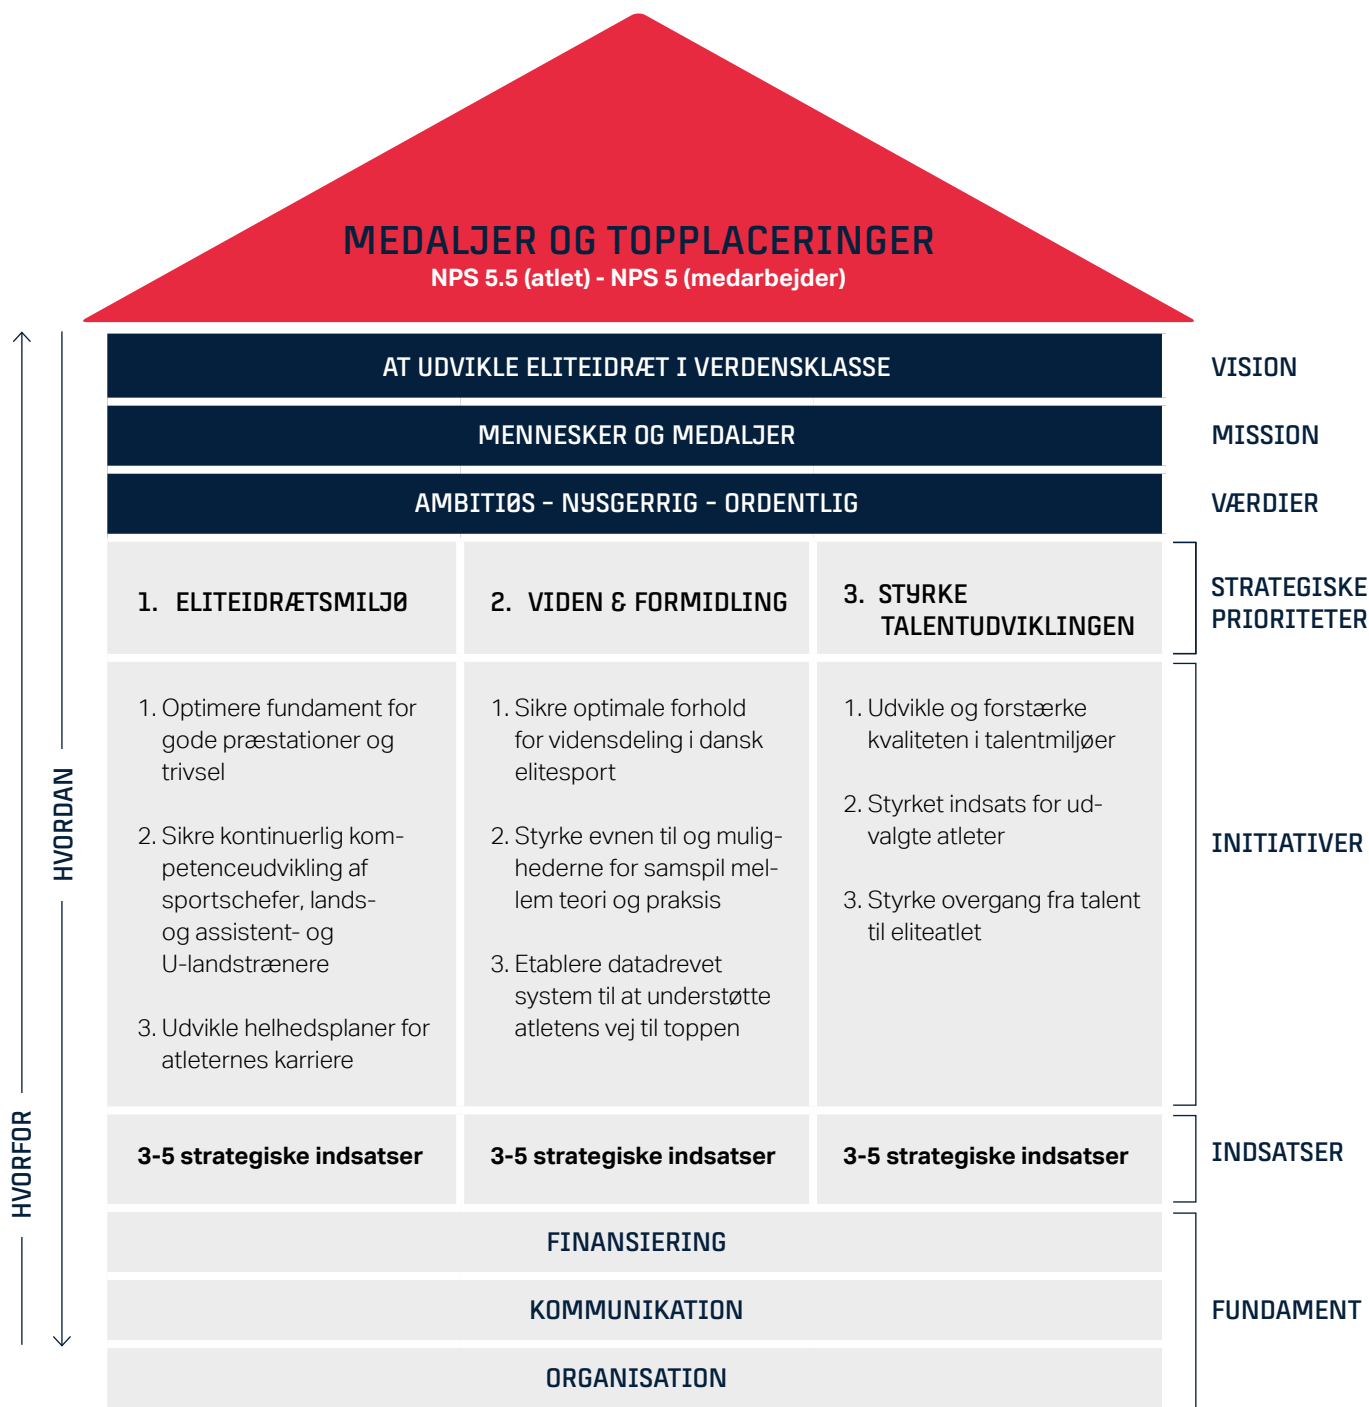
MEDALJER OG TOPPLACERINGER
NPS 5.5 (atlet) - NPS 5 (medarbejder)

AT UDVIKLE ELITEIDRÆT I VERDENSKLASSE

VISION

MENNESKER OG MEDALJER

MISSION

AMBITIØS - NYSGERRIG - ORDENTLIG

VÆRDIER

| 1. ELITEIDRÆTSMILJØ | 2. VIDEN & FORMIDLING | 3. STYRKE TALENTUDVIKLINGEN |
|---|---|---|
| 1. Optimere fundament for gode præstationer og trivsel<br><br>2. Sikre kontinuerlig kompetenceudvikling af sportschefer, lands- og assistent- og U-landstrænere<br><br>3. Udvikle helhedsplaner for atleternes karriere | 1. Sikre optimale forhold for vidensdeling i dansk elitesport<br><br>2. Styrke evnen til og mulighederne for samspil mellem teori og praksis<br><br>3. Etablere datadrevet system til at understøtte atletens vej til toppen | 1. Udvikle og forstærke kvaliteten i talentmiljøer<br><br>2. Styrket indsats for udvalgte atleter<br><br>3. Styrke overgang fra talent til eliteatlet |
| 3-5 strategiske indsatser | 3-5 strategiske indsatser | 3-5 strategiske indsatser |

STRATEGISKE PRIORITETER

INITIATIVER

INDSATSER

FINANSIERING

KOMMUNIKATION

ORGANISATION

FUNDAMENT

HVORDAN

HVORFOR